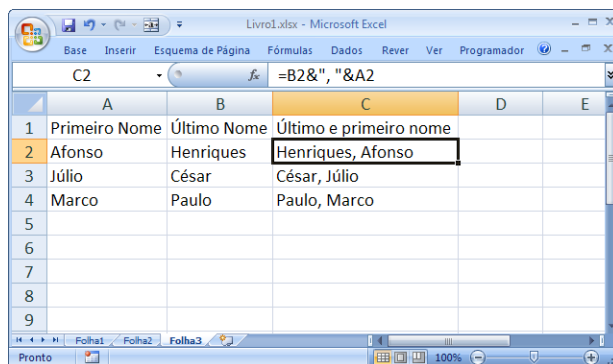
Livro1.xlsx - Microsoft Excel

Base Inserir Esquema de Página Fórmulas Dados Rever Ver Programador

C2 $f_x$ =B2&", "&A2

| | A | B | C | D | E |
|---|---|---|---|---|---|
| 1 | Primeiro Nome | Último Nome | Último e primeiro nome | | |
| 2 | Afonso | Henriques | Henriques, Afonso | | |
| 3 | Júlio | César | César, Júlio | | |
| 4 | Marco | Paulo | Paulo, Marco | | |
| 5 | | | | | |
| 6 | | | | | |
| 7 | | | | | |
| 8 | | | | | |
| 9 | | | | | |

Folha1 Folha2 Folha3

Pronto 100%